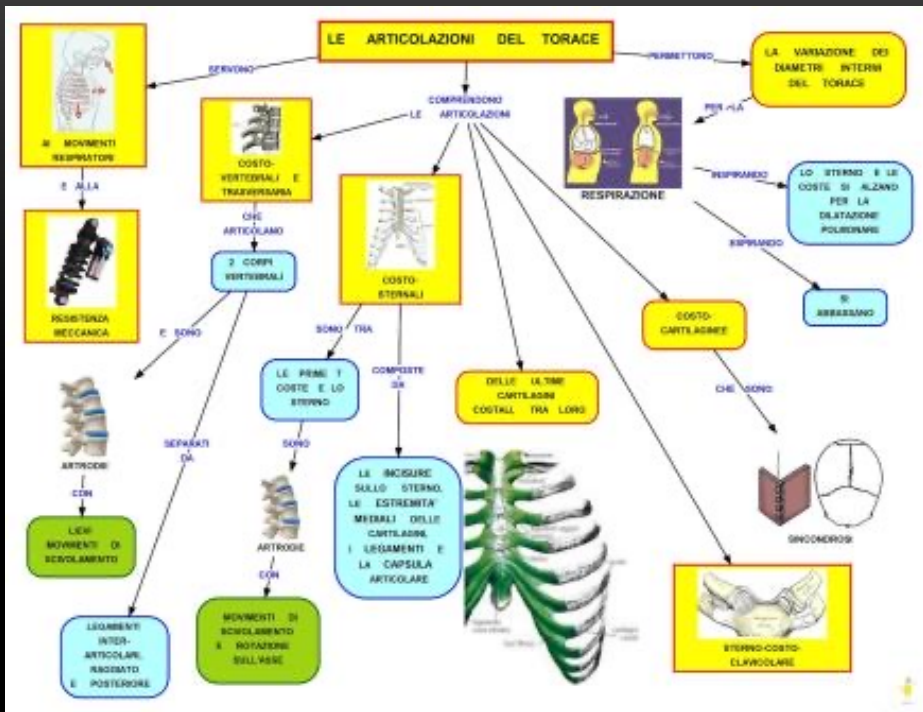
LE ARTICOLAZIONI DEL TORACE

SERVONO

AI MOVIMENTI RESPIRATORI

E ALLA

RESISTENZA MECCANICA

PERMETTONO

LA VARIAZIONE DEI DIAMETRI INTERNI DEL TORACE

PER LA

RESPIRAZIONE

INSPIRANDO

LO STERNO E LE COSTE SI ALZANO PER LA DILATAZIONE POLMONARE

ESPIRANDO

SI ABBASSANO

COMPRENDONO LE ARTICOLAZIONI

COSTO-VERTEBRALI E TRASVERSARIA

CHE ARTICOLANO

2 CORPI VERTEBRALI

E SONO

ARTRODIE

CON

LIEVI MOVIMENTI DI SCIVOLAMENTO

SEPARATI DA

LEGAMENTI INTER-ARTICOLARE, RAGGIATO E POSTERIORE

COSTO-STERNALI

SONO TRA

LE PRIME 7 COSTE E LO STERNO

SONO

ARTRODIE

CON

MOVIMENTI DI SCIVOLAMENTO E ROTAZIONE SULL'ASSE

COMPOSTE DA

LE INCISURE SULLO STERNO, LE ESTREMITA' MEDIALI DELLE CARTILAGINI, I LEGAMENTI E LA CAPSULA ARTICOLARE

DELLE ULTIME CARTILAGINI COSTALI TRA LORO

COSTO-CARTILAGINEE

CHE SONO

SINCONDROSI

STERNO-COSTO-CLAVICOLARE